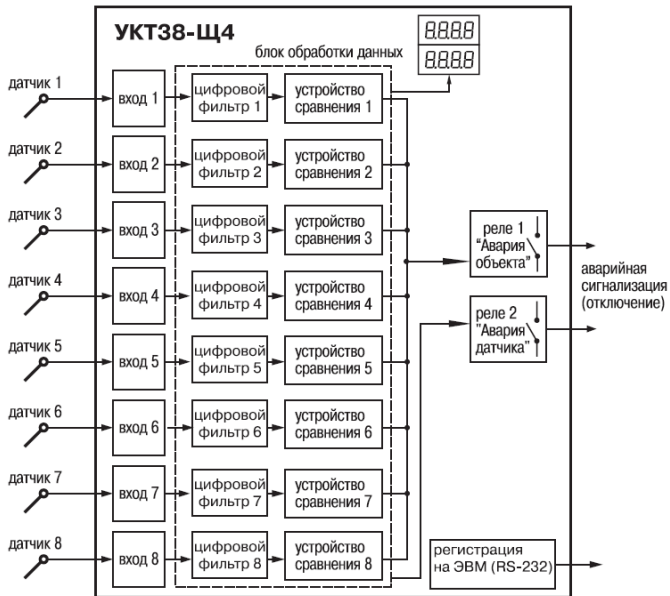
УКТ38-Щ4

блок обработки данных

8.8.8.8

8.8.8.8

датчик 1

вход 1

цифровой фильтр 1

устройство сравнения 1

датчик 2

вход 2

цифровой фильтр 2

устройство сравнения 2

датчик 3

вход 3

цифровой фильтр 3

устройство сравнения 3

датчик 4

вход 4

цифровой фильтр 4

устройство сравнения 4

датчик 5

вход 5

цифровой фильтр 5

устройство сравнения 5

датчик 6

вход 6

цифровой фильтр 6

устройство сравнения 6

датчик 7

вход 7

цифровой фильтр 7

устройство сравнения 7

датчик 8

вход 8

цифровой фильтр 8

устройство сравнения 8

реле 1 "Авария объекта"

реле 2 "Авария датчика"

аварийная сигнализация (отключение)

регистрация на ЭВМ (RS-232)